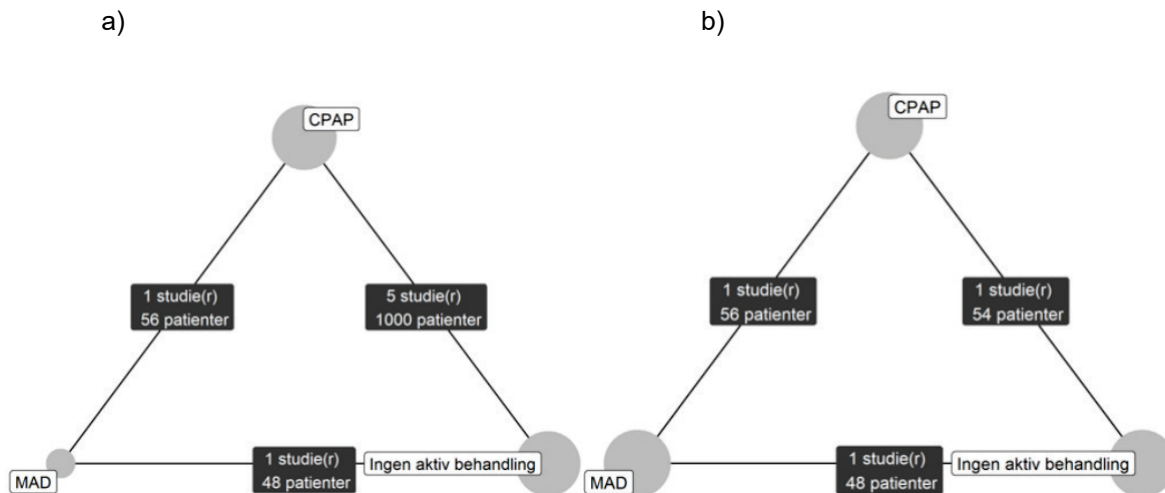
a)

CPAP

1 studie(r)
56 patienter

5 studie(r)
1000 patienter

MAD

1 studie(r)
48 patienter

Ingen aktiv behandling

b)

CPAP

1 studie(r)
56 patienter

1 studie(r)
54 patienter

MAD

1 studie(r)
48 patienter

Ingen aktiv behandling